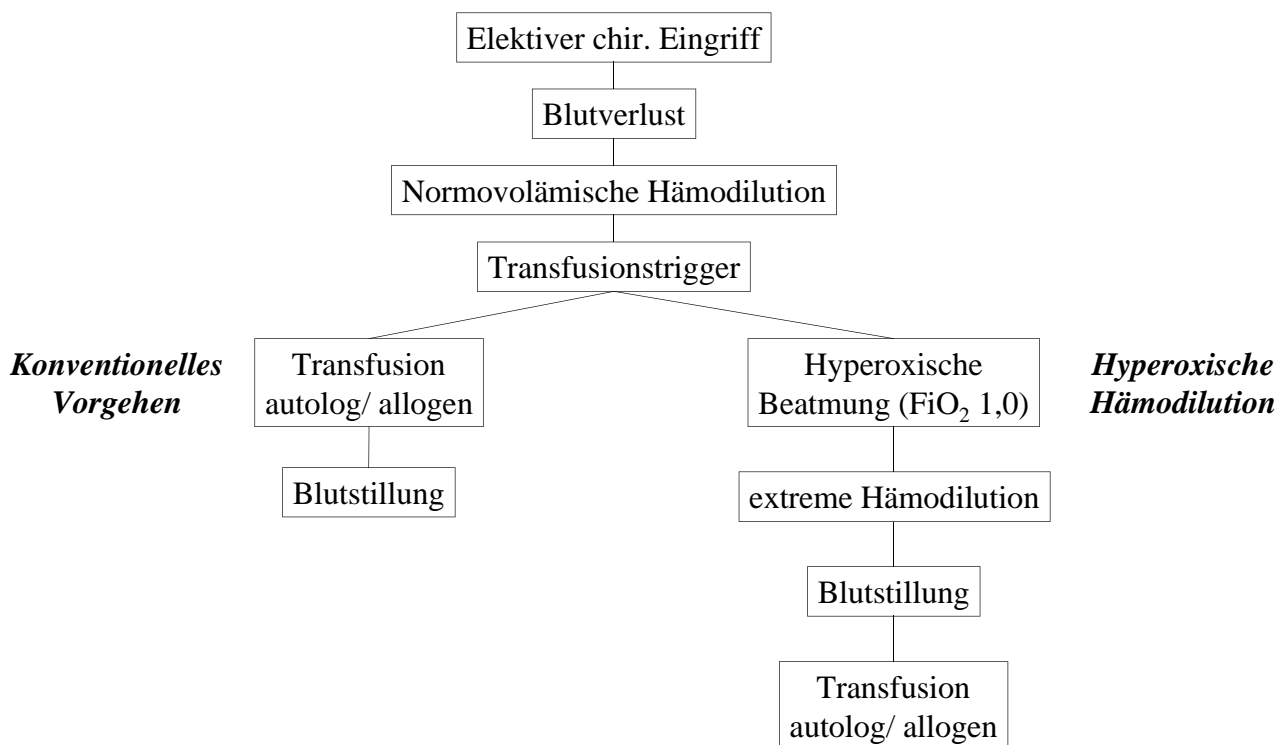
Elektiver chir. Eingriff

Blutverlust

Normovolämische Hämodilution

Transfusionstrigger

Konventionelles Vorgehen

Transfusion autolog/ allogen

Blutstillung

Hyperoxische Beatmung ($FiO_2$ 1,0)

Hyperoxische Hämodilution

extreme Hämodilution

Blutstillung

Transfusion autolog/ allogen